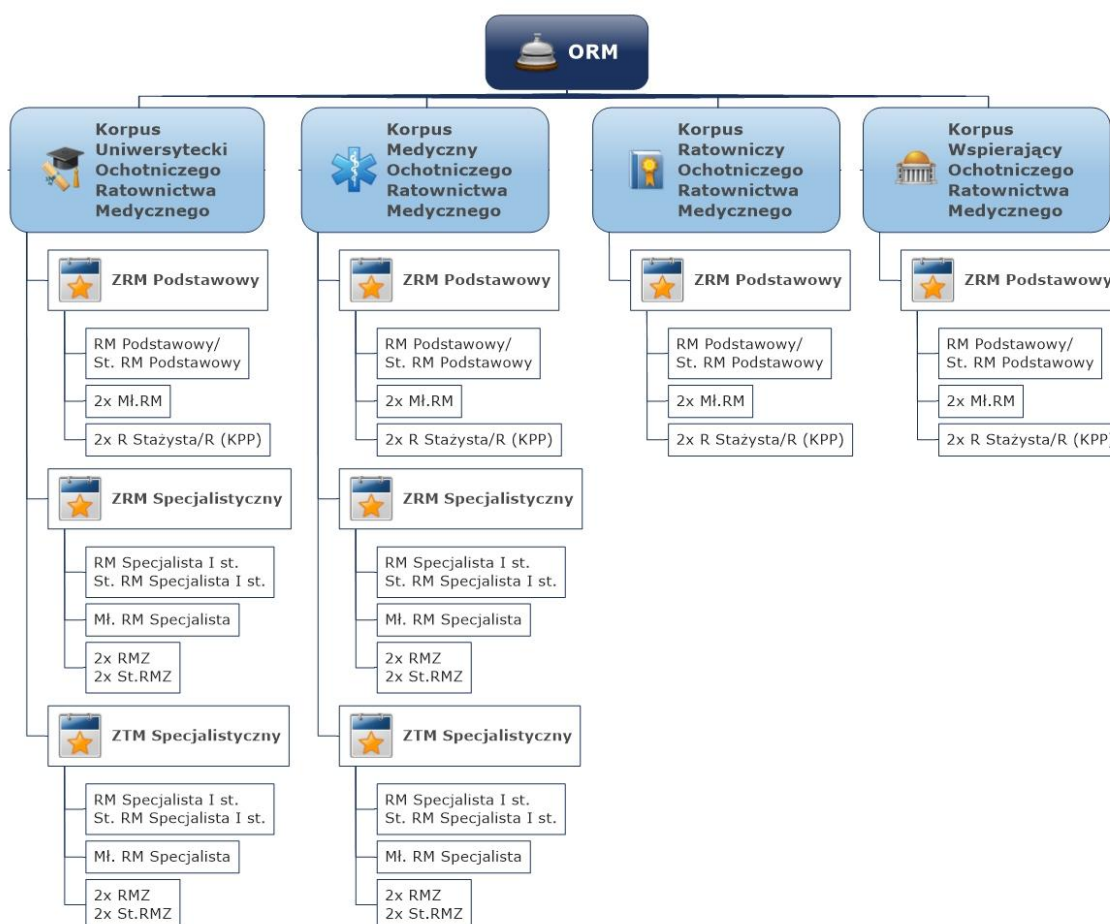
ORM

Korpus Uniwersytecki Ochotniczego Ratownictwa Medycznego

ZRM Podstawowy

RM Podstawowy/ St. RM Podstawowy

2x Mł.RM

2x R Stażysta/R (KPP)

ZRM Specjalistyczny

RM Specjalista I st. St. RM Specjalista I st.

Mł. RM Specjalista

2x RMZ 2x St.RMZ

ZTM Specjalistyczny

RM Specjalista I st. St. RM Specjalista I st.

Mł. RM Specjalista

2x RMZ 2x St.RMZ

Korpus Medyczny Ochotniczego Ratownictwa Medycznego

ZRM Podstawowy

RM Podstawowy/ St. RM Podstawowy

2x Mł.RM

2x R Stażysta/R (KPP)

ZRM Specjalistyczny

RM Specjalista I st. St. RM Specjalista I st.

Mł. RM Specjalista

2x RMZ 2x St.RMZ

ZTM Specjalistyczny

RM Specjalista I st. St. RM Specjalista I st.

Mł. RM Specjalista

2x RMZ 2x St.RMZ

Korpus Ratowniczy Ochotniczego Ratownictwa Medycznego

ZRM Podstawowy

RM Podstawowy/ St. RM Podstawowy

2x Mł.RM

2x R Stażysta/R (KPP)

Korpus Wspierający Ochotniczego Ratownictwa Medycznego

ZRM Podstawowy

RM Podstawowy/ St. RM Podstawowy

2x Mł.RM

2x R Stażysta/R (KPP)